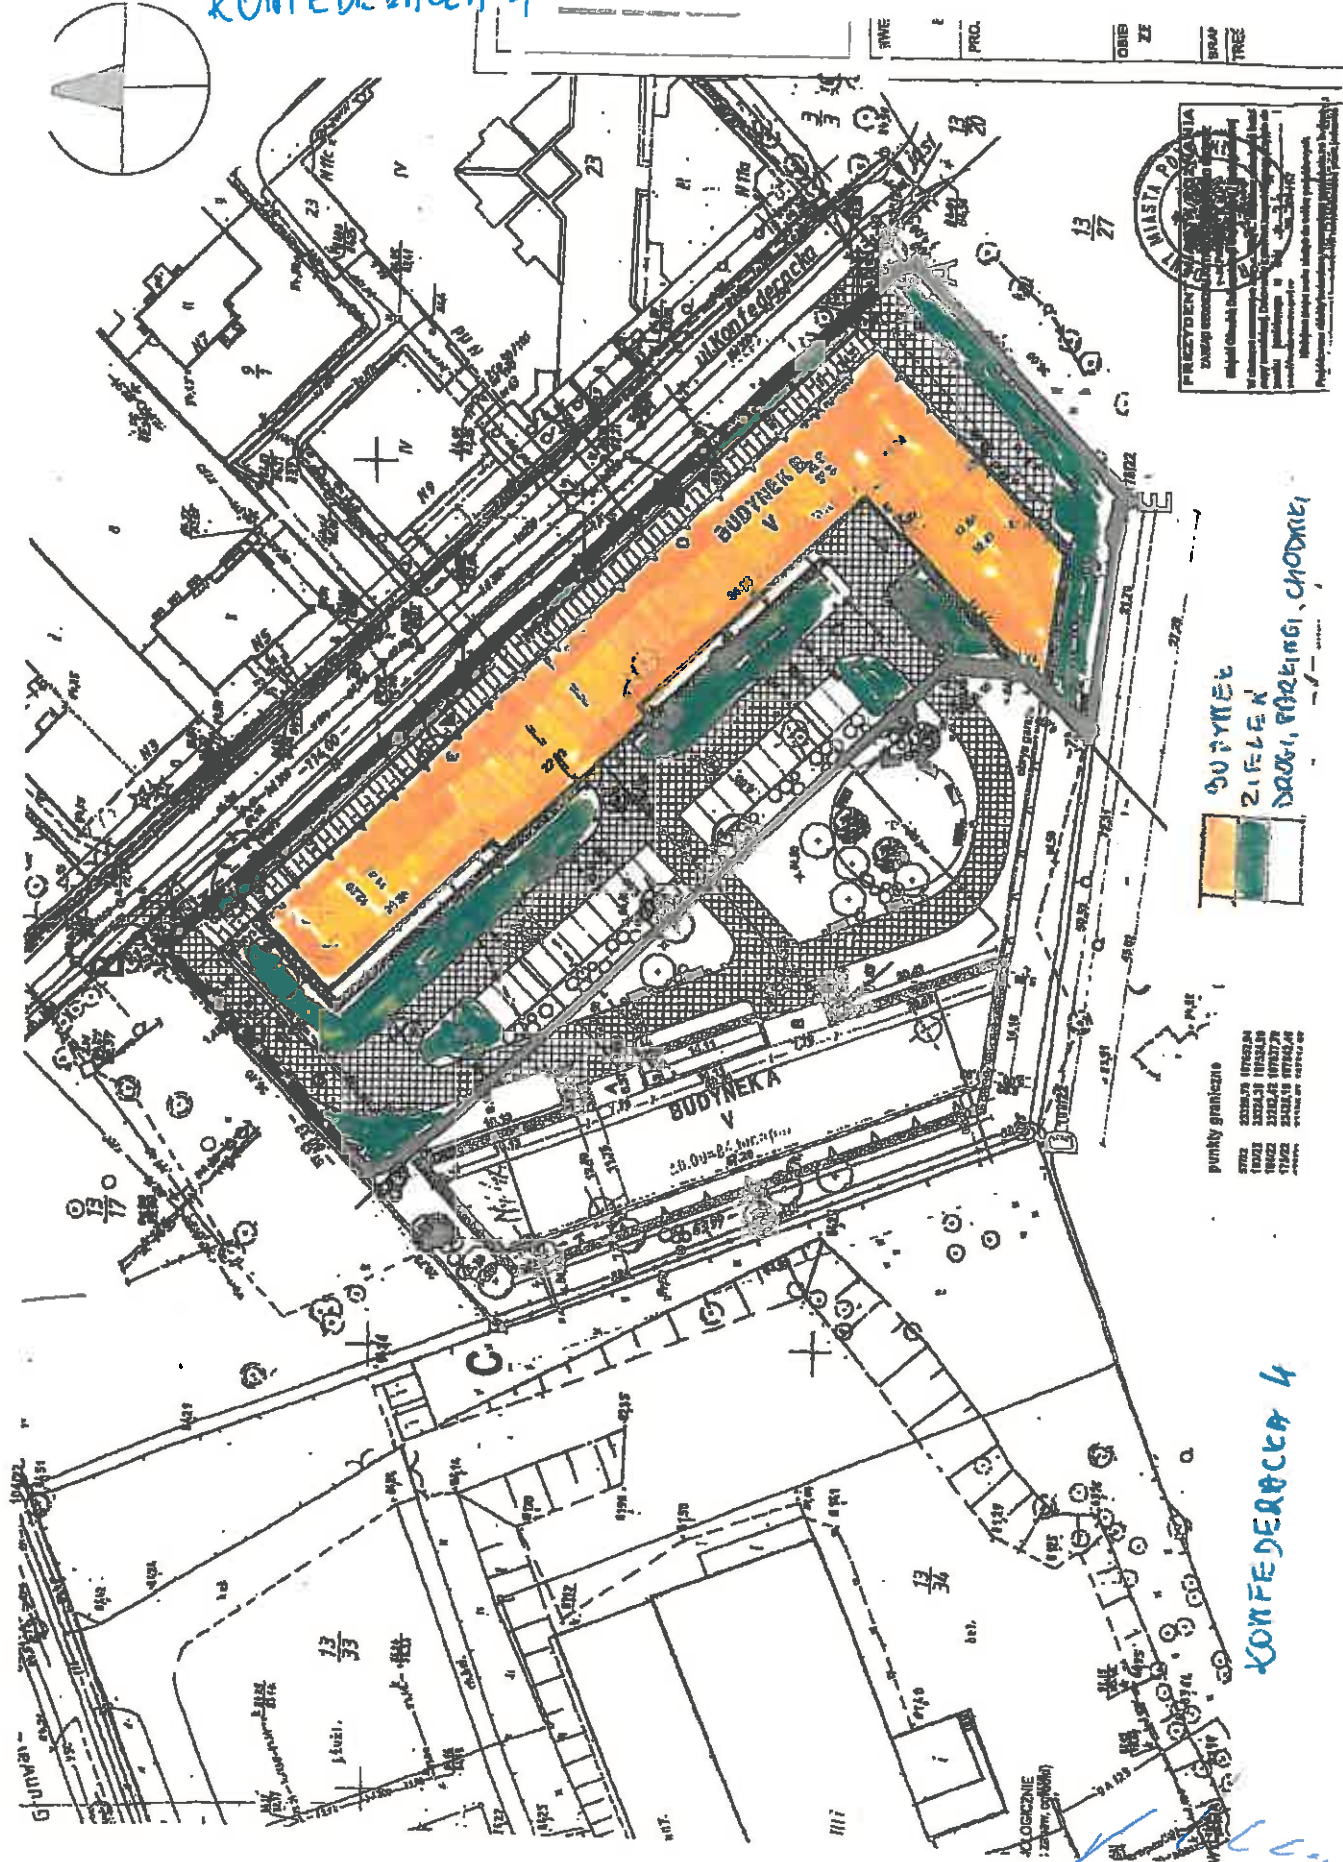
KONFEDERACKA 4

ul. Konfederacka

BUDYNEK B
V

BUDYNEK A
V

BUDYNEK
ZIELEŃ
DROGI, PARKINGI, CHODNIKI

KONFEDERACKA 4

punkty graniczne

PREZYDENT MIASTA POZNANIA

$\frac{13}{27}$

$\frac{13}{20}$

$\frac{13}{17}$

$\frac{13}{33}$

$\frac{13}{34}$

$\frac{9}{1}$

$\frac{3}{3}$

Grunwaldzka

IV

23

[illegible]